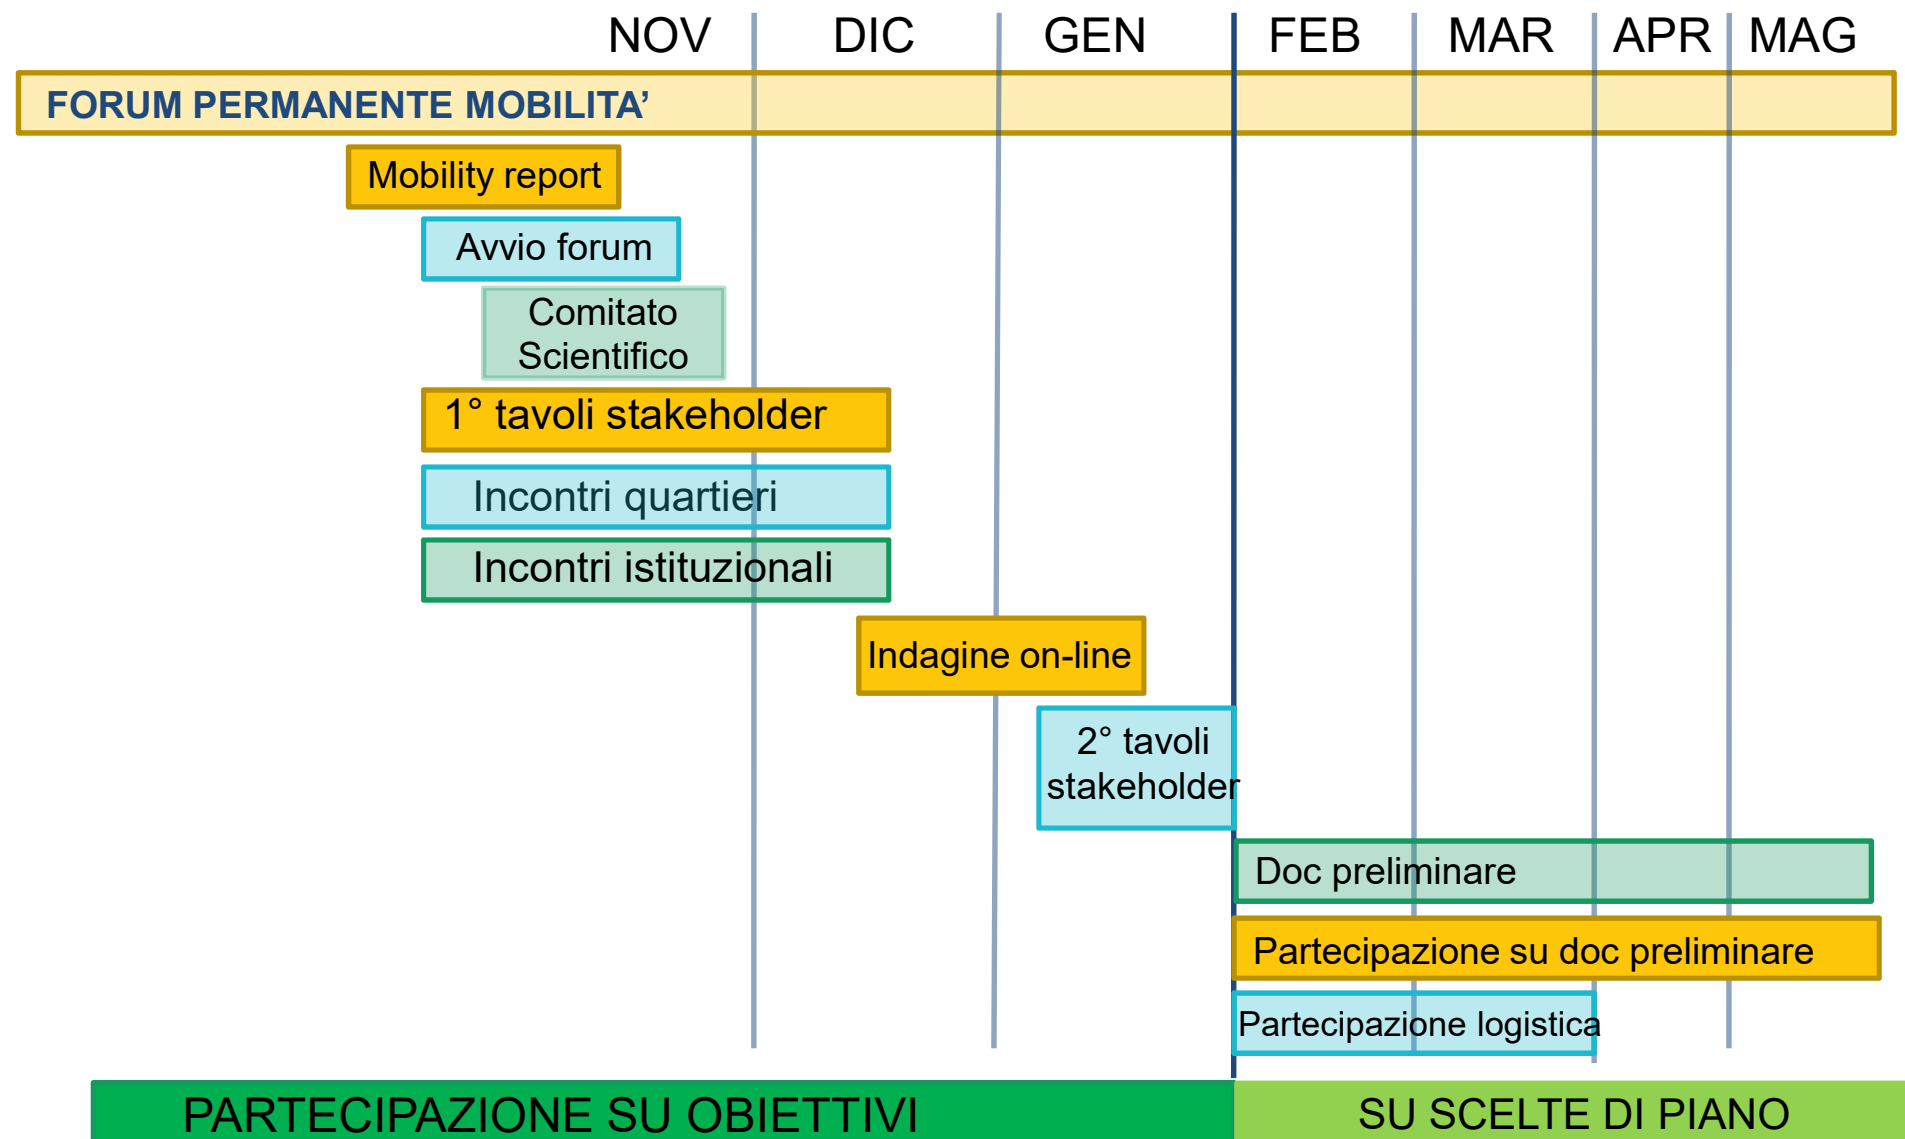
NOV DIC GEN FEB MAR APR MAG

FORUM PERMANENTE MOBILITA'

Mobility report

Avvio forum

Comitato Scientifico

1° tavoli stakeholder

Incontri quartieri

Incontri istituzionali

Indagine on-line

2° tavoli stakeholder

Doc preliminare

Partecipazione su doc preliminare

Partecipazione logistica

PARTECIPAZIONE SU OBIETTIVI

SU SCELTE DI PIANO